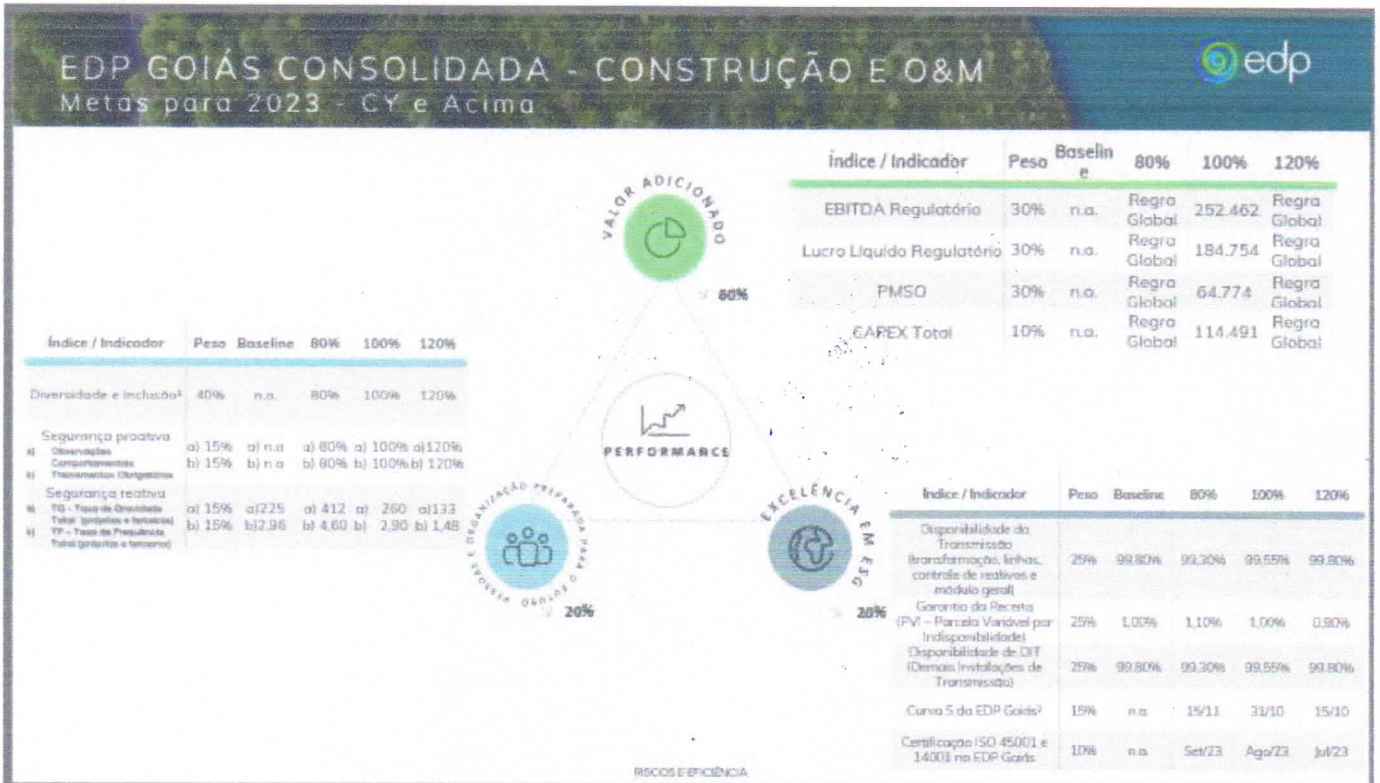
EDP GOIÁS CONSOLIDADA - CONSTRUÇÃO E O&M
Metas para 2023 - CY e Acima

edp

| Índice / Indicador | Peso | Baseline | 80% | 100% | 120% |
|---|---|---|---|---|---|
| EBITDA Regulatório | 30% | n.a. | Regra Global | 252.462 | Regra Global |
| Lucro Líquido Regulatório | 30% | n.a. | Regra Global | 184.754 | Regra Global |
| PMSO | 30% | n.a. | Regra Global | 64.774 | Regra Global |
| CAPEX Total | 10% | n.a. | Regra Global | 114.491 | Regra Global |

VALOR ADICIONADO
60%

PERFORMANCE

| Índice / Indicador | Peso | Baseline | 80% | 100% | 120% |
|---|---|---|---|---|---|
| Diversidade e inclusão¹ | 40% | n.a. | 80% | 100% | 120% |
| Segurança proativa a) Observações Comportamentais b) Treinamentos Obrigatórios | a) 15% b) 15% | a) n.a b) n.a | a) 80% b) 80% | a) 100% b) 100% | a) 120% b) 120% |
| Segurança reativa a) TG - Taxa de Gravidade Total (próprios e terceiros) b) TF - Taxa de Frequência Total (próprios e terceiros) | a) 15% b) 15% | a) 225 b) 2,96 | a) 412 b) 4,60 | a) 260 b) 2,90 | a) 133 b) 1,48 |

ORGANIZAÇÃO PREPARADA PARA PESSOAS O FUTURO
20%

EXCELÊNCIA EM ESG
20%

| Índice / Indicador | Peso | Baseline | 80% | 100% | 120% |
|---|---|---|---|---|---|
| Disponibilidade da Transmissão (transformação, linhas, controle de reativos e módulo geral) | 25% | 99,80% | 99,30% | 99,55% | 99,80% |
| Garantia da Receita (PVI – Parcela Variável por Indisponibilidade) | 25% | 1,00% | 1,10% | 1,00% | 0,90% |
| Disponibilidade de DIT (Demais Instalações de Transmissão) | 25% | 99,80% | 99,30% | 99,55% | 99,80% |
| Curva S da EDP Goiás² | 15% | n.a. | 15/11 | 31/10 | 15/10 |
| Certificação ISO 45001 e 14001 na EDP Goiás | 10% | n.a. | Set/23 | Ago/23 | Jul/23 |

RISCOS E EFICIÊNCIA